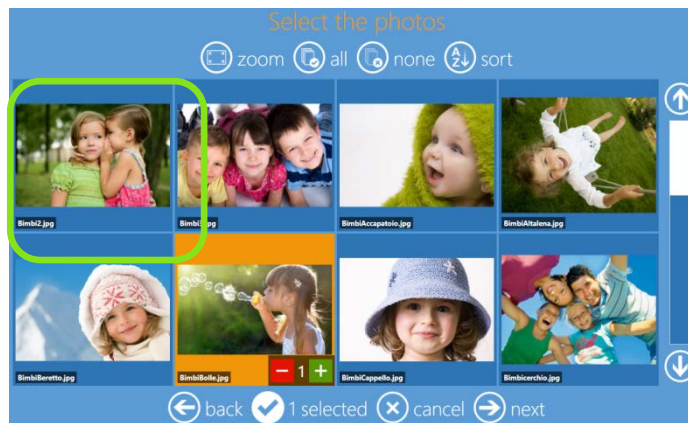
Select the photos

zoom all none sort

Bimbi2.jpg

Bimbi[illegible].jpg

BimbiAccapatoio.jpg

BimbiAltalena.jpg

BimbiBeretto.jpg

BimbiBolle.jpg

− 1 +

BimbiCappello.jpg

Bimbicerchio.jpg

back 1 selected cancel next